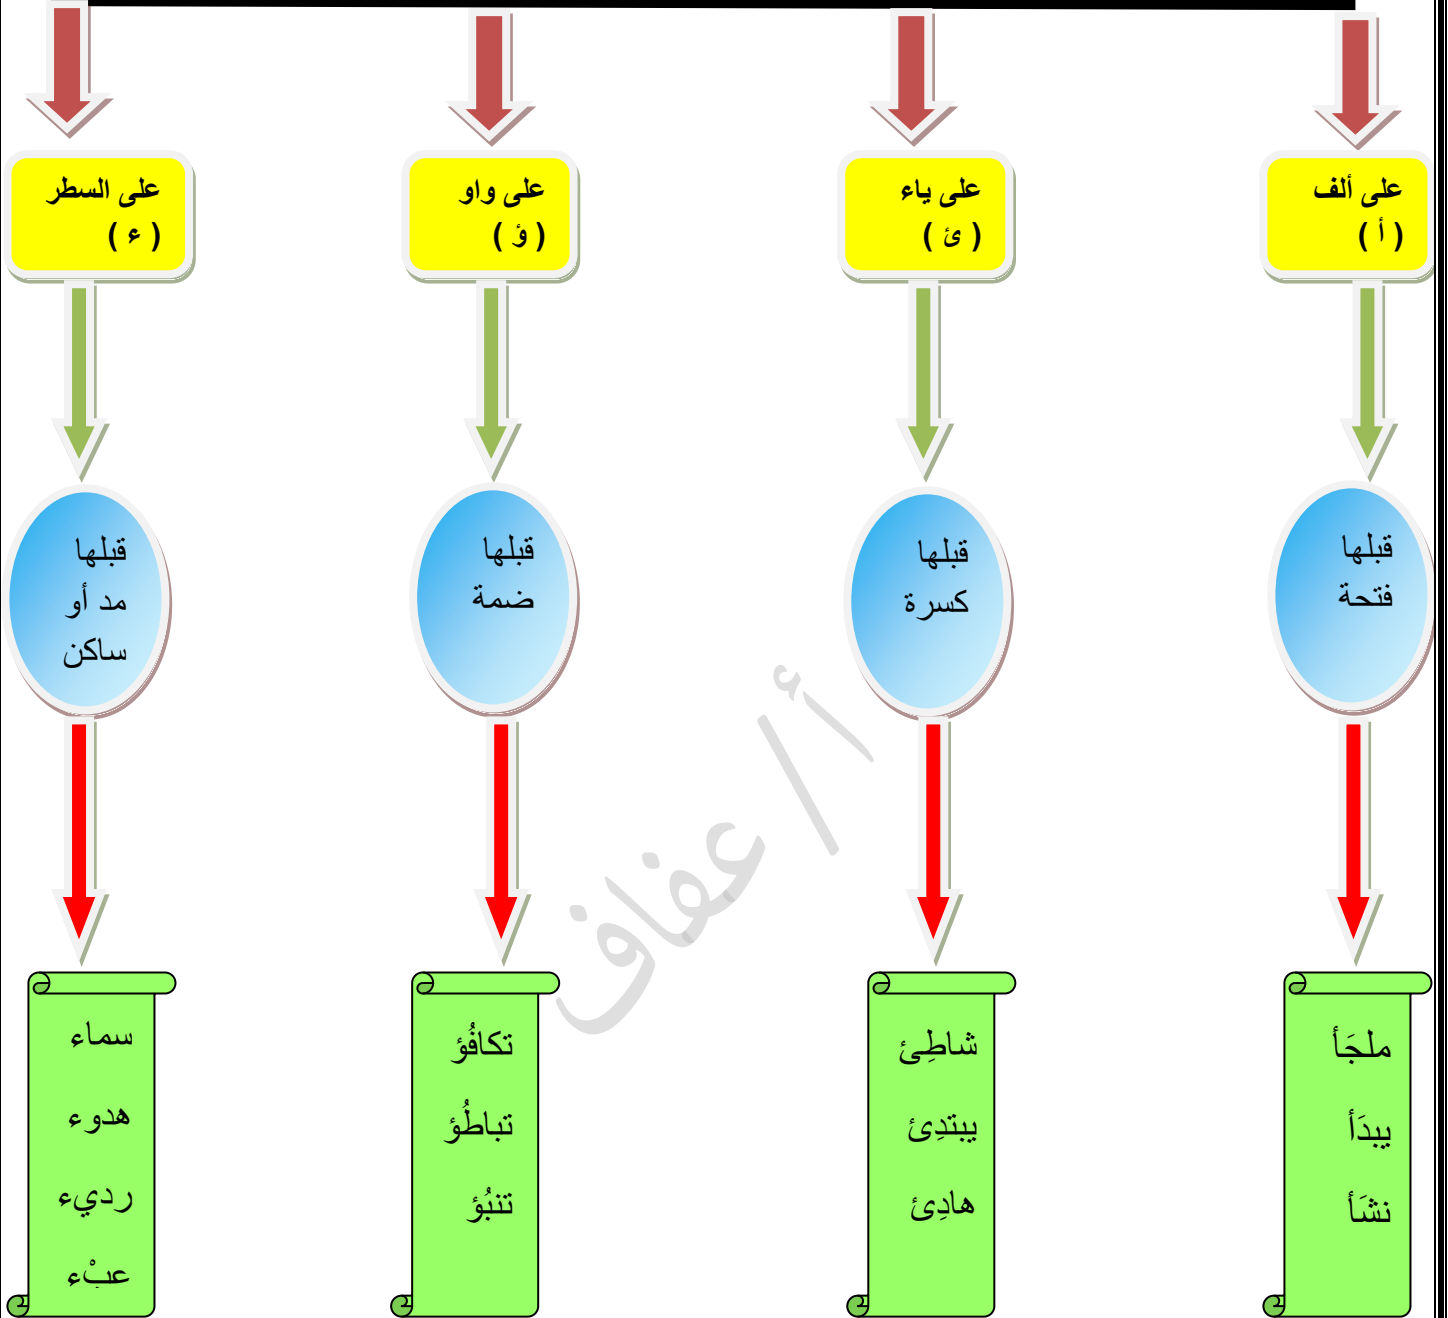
على ألف
( أ )

قبلها
فتحة

ملجَأ
يبدَأ
نشَأ

على ياء
( ئ )

قبلها
كسرة

شاطِئ
يبتدِئ
هادِئ

على واو
( ؤ )

قبلها
ضمة

تكافُؤ
تباطُؤ
تنبُؤ

على السطر
( ء )

قبلها
مد أو
ساكن

سماء
هدوء
رديء
عبْء

أ/ عفاف